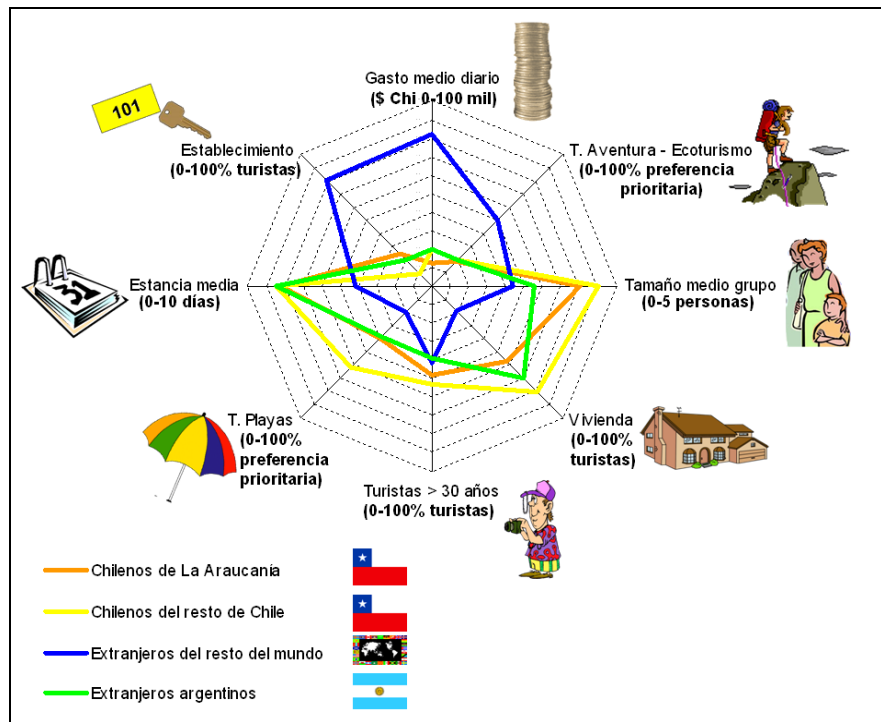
Gasto medio diario
($ Chi 0-100 mil)

T. Aventura - Ecoturismo
(0-100% preferencia prioritaria)

Tamaño medio grupo
(0-5 personas)

Vivienda
(0-100% turistas)

Turistas > 30 años
(0-100% turistas)

T. Playas
(0-100% preferencia prioritaria)

Estancia media
(0-10 días)

Establecimiento
(0-100% turistas)

101

31

Chilenos de La Araucanía

Chilenos del resto de Chile

Extranjeros del resto del mundo

Extranjeros argentinos